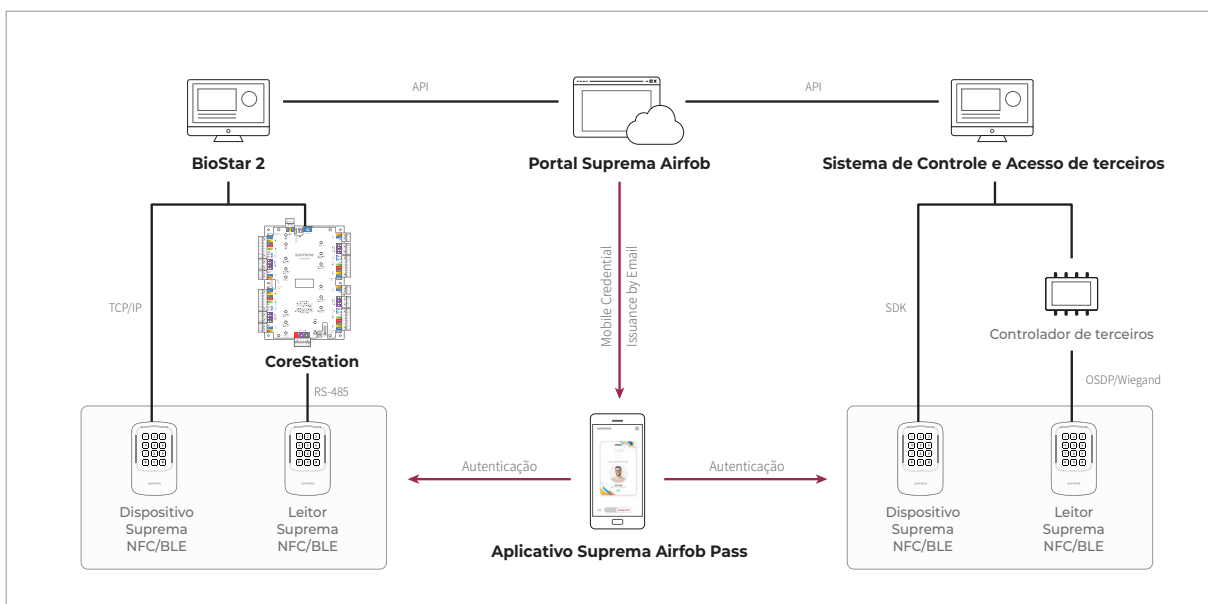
API

API

BioStar 2

Portal Suprema Airfob

Sistema de Controle e Acesso de terceiros

Mobile Credential Issuance by Email

TCP/IP

CoreStation

RS-485

SDK

Controlador de terceiros

OSDP/Wiegand

Autenticação

Autenticação

Dispositivo Suprema NFC/BLE

Leitor Suprema NFC/BLE

Aplicativo Suprema Airfob Pass

Dispositivo Suprema NFC/BLE

Leitor Suprema NFC/BLE